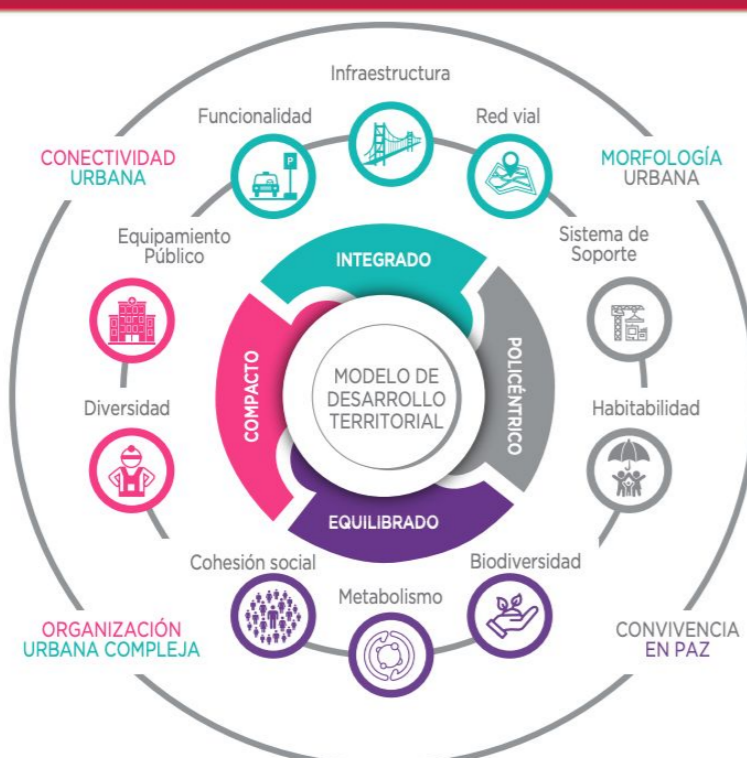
Infraestructura

Funcionalidad

Red vial

CONECTIVIDAD URBANA

MORFOLOGÍA URBANA

Equipamiento Público

Sistema de Soporte

INTEGRADO

COMPACTO

POLICÉNTRICO

MODELO DE DESARROLLO TERRITORIAL

Diversidad

Habitabilidad

EQUILIBRADO

Cohesión social

Biodiversidad

Metabolismo

ORGANIZACIÓN URBANA COMPLEJA

CONVIVENCIA EN PAZ